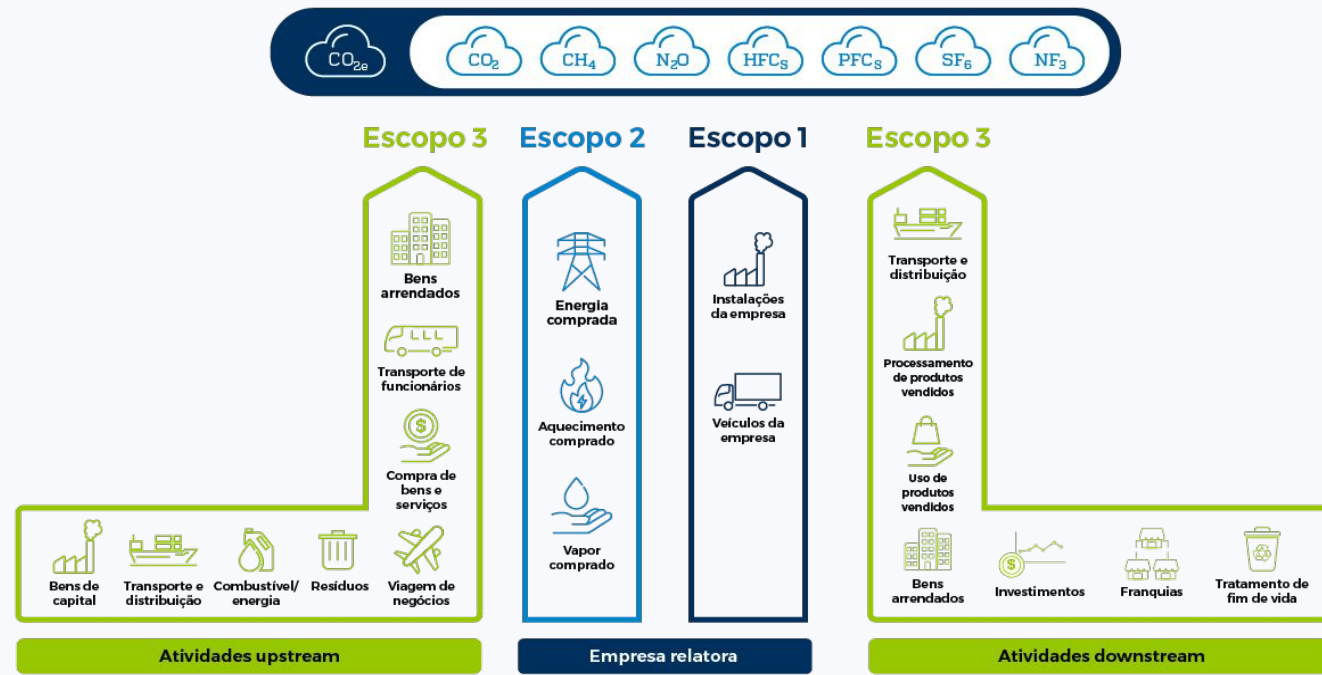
$CO_{2e}$ $CO_2$ $CH_4$ $N_2O$ $HFC_S$ $PFC_S$ $SF_6$ $NF_3$

Escopo 3

Bens arrendados

Transporte de funcionários

Compra de bens e serviços

Bens de capital

Transporte e distribuição

Combustível/ energia

Resíduos

Viagem de negócios

Atividades upstream

Escopo 2

Energia comprada

Aquecimento comprado

Vapor comprado

Escopo 1

Instalações da empresa

Veículos da empresa

Empresa relatora

Escopo 3

Transporte e distribuição

Processamento de produtos vendidos

Uso de produtos vendidos

Bens arrendados

Investimentos

Franquias

Tratamento de fim de vida

Atividades downstream